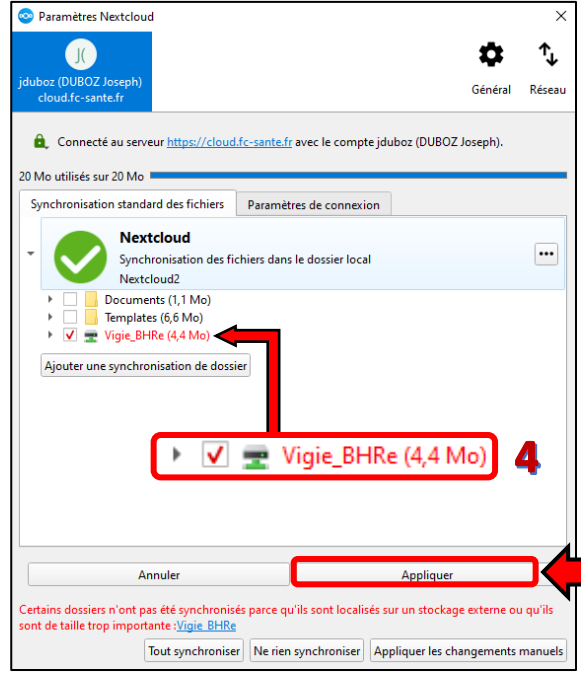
Paramètres Nextcloud

jduboz (DUBOZ Joseph)
cloud.fc-sante.fr

Général

Réseau

Connecté au serveur https://cloud.fc-sante.fr avec le compte jduboz (DUBOZ Joseph).

20 Mo utilisés sur 20 Mo

Synchronisation standard des fichiers

Paramètres de connexion

Nextcloud

Synchronisation des fichiers dans le dossier local

Nextcloud2

Documents (1,1 Mo)

Templates (6,6 Mo)

Vigie_BHRe (4,4 Mo)

Ajouter une synchronisation de dossier

Vigie_BHRe (4,4 Mo)

4

Annuler

Appliquer

Certains dossiers n'ont pas été synchronisés parce qu'ils sont localisés sur un stockage externe ou qu'ils sont de taille trop importante : Vigie_BHRe

Tout synchroniser

Ne rien synchroniser

Appliquer les changements manuels